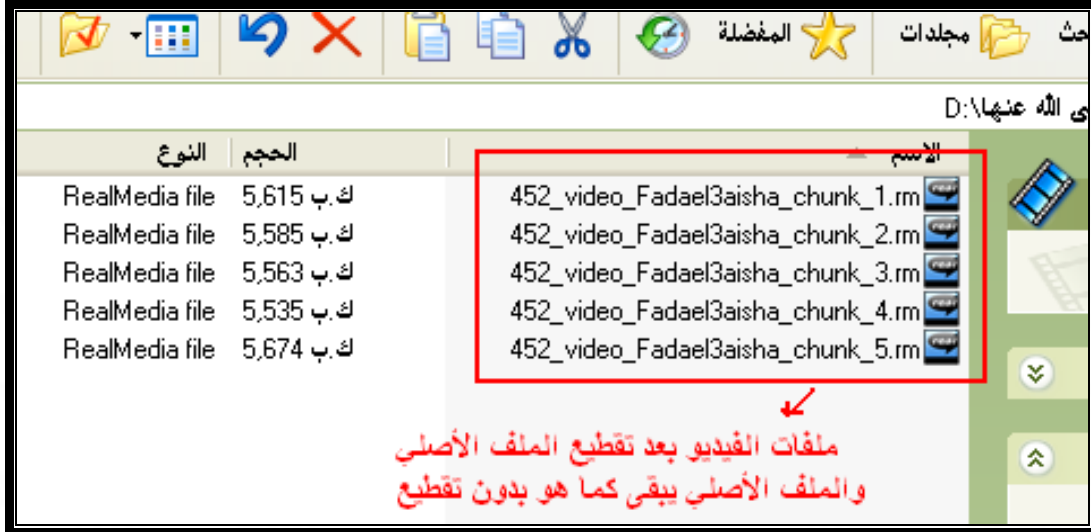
حث مجلدات المفضلة

ى الله عنها\:D

الاسم الحجم النوع

| الاسم | الحجم | النوع |
|---|---|---|
| 452_video_Fadael3aisha_chunk_1.rm | 5,615 ك.ب | RealMedia file |
| 452_video_Fadael3aisha_chunk_2.rm | 5,585 ك.ب | RealMedia file |
| 452_video_Fadael3aisha_chunk_3.rm | 5,563 ك.ب | RealMedia file |
| 452_video_Fadael3aisha_chunk_4.rm | 5,535 ك.ب | RealMedia file |
| 452_video_Fadael3aisha_chunk_5.rm | 5,674 ك.ب | RealMedia file |

ملفات الفيديو بعد تقطيع الملف الأصلي
والملف الأصلي يبقى كما هو بدون تقطيع